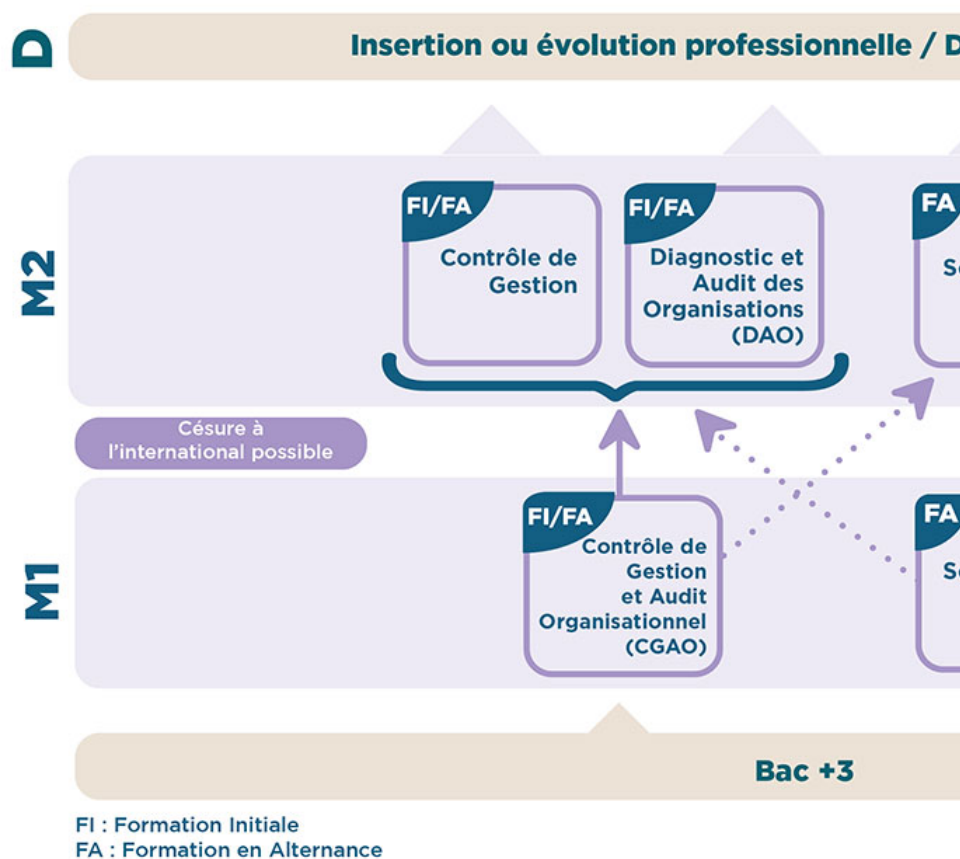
D

Insertion ou évolution professionnelle / D

M2

FI/FA
Contrôle de Gestion

FI/FA
Diagnostic et Audit des Organisations (DAO)

FA
Se

Césure à l'international possible

M1

FI/FA
Contrôle de Gestion et Audit Organisationnel (CGAO)

FA
Se

Bac +3

FI : Formation Initiale
FA : Formation en Alternance